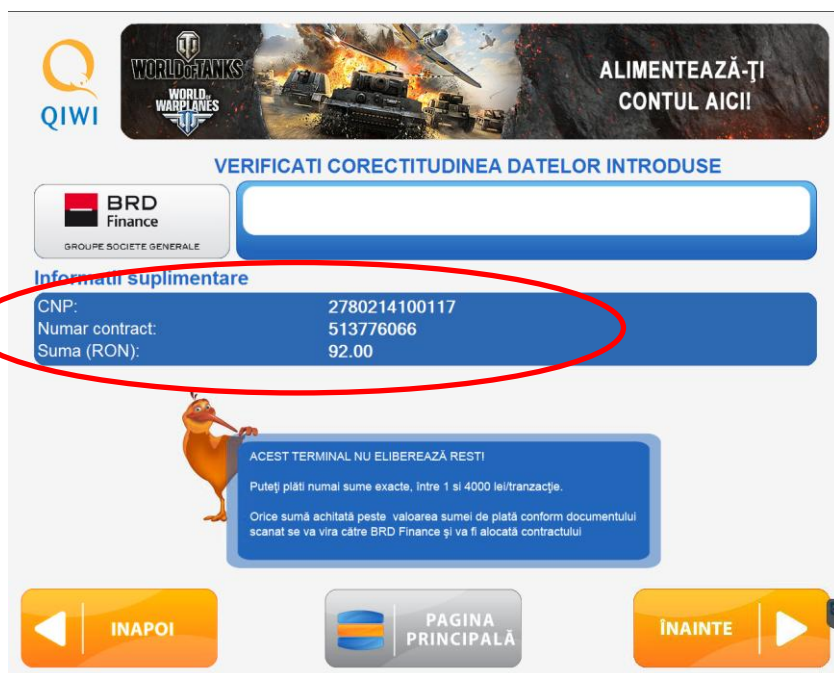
QIWI

WORLD OF TANKS
WORLD OF WARPLANES

ALIMENTEAZĂ-ŢI CONTUL AICI!

VERIFICATI CORECTITUDINEA DATELOR INTRODUSE

BRD Finance
GROUPE SOCIETE GENERALE

Informatii suplimentare

| | |
|---|---|
| CNP: | 2780214100117 |
| Numar contract: | 513776066 |
| Suma (RON): | 92.00 |

ACEST TERMINAL NU ELIBEREAZĂ REST!

Puteţi plăti numai sume exacte, între 1 si 4000 lei/tranzacţie.

Orice sumă achitată peste valoarea sumei de plată conform documentului scanat se va vira către BRD Finance şi va fi alocată contractului

INAPOI

PAGINA PRINCIPALĂ

ÎNAINTE